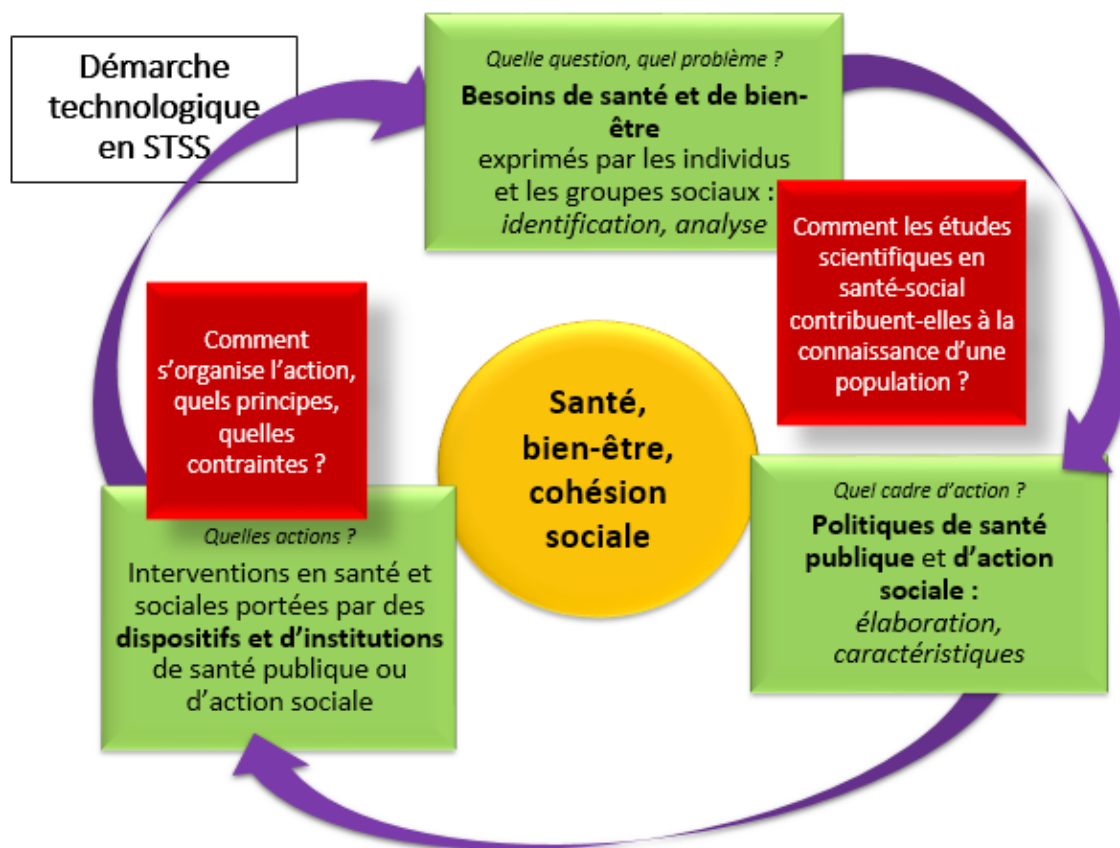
Démarche technologique en STSS

Quelle question, quel problème ?

**Besoins de santé et de bien-être** exprimés par les individus et les groupes sociaux : *identification, analyse*

Comment les études scientifiques en santé-social contribuent-elles à la connaissance d'une population ?

Quel cadre d'action ?

**Politiques de santé publique** et **d'action sociale :** *élaboration, caractéristiques*

Santé, bien-être, cohésion sociale

Comment s'organise l'action, quels principes, quelles contraintes ?

Quelles actions ?

Interventions en santé et sociales portées par des **dispositifs et d'institutions** de santé publique ou d'action sociale